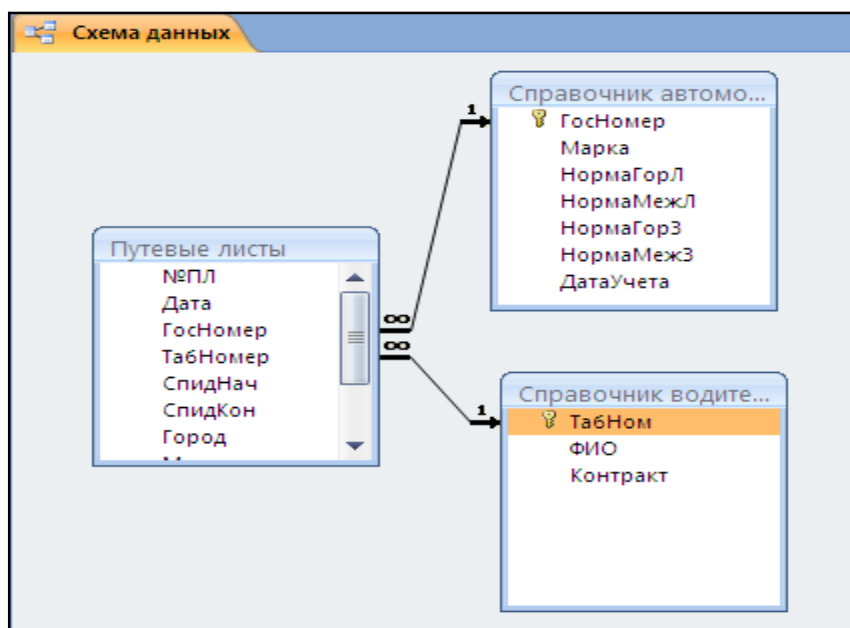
Схема данных

Справочник автомо...
ГосНомер
Марка
НормаГорЛ
НормаМежЛ
НормаГорЗ
НормаМежЗ
ДатаУчета

Путевые листы
№ПЛ
Дата
ГосНомер
ТабНомер
СпидНач
СпидКон
Город
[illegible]

Справочник водите...
ТабНом
ФИО
Контракт

1
∞
∞
1